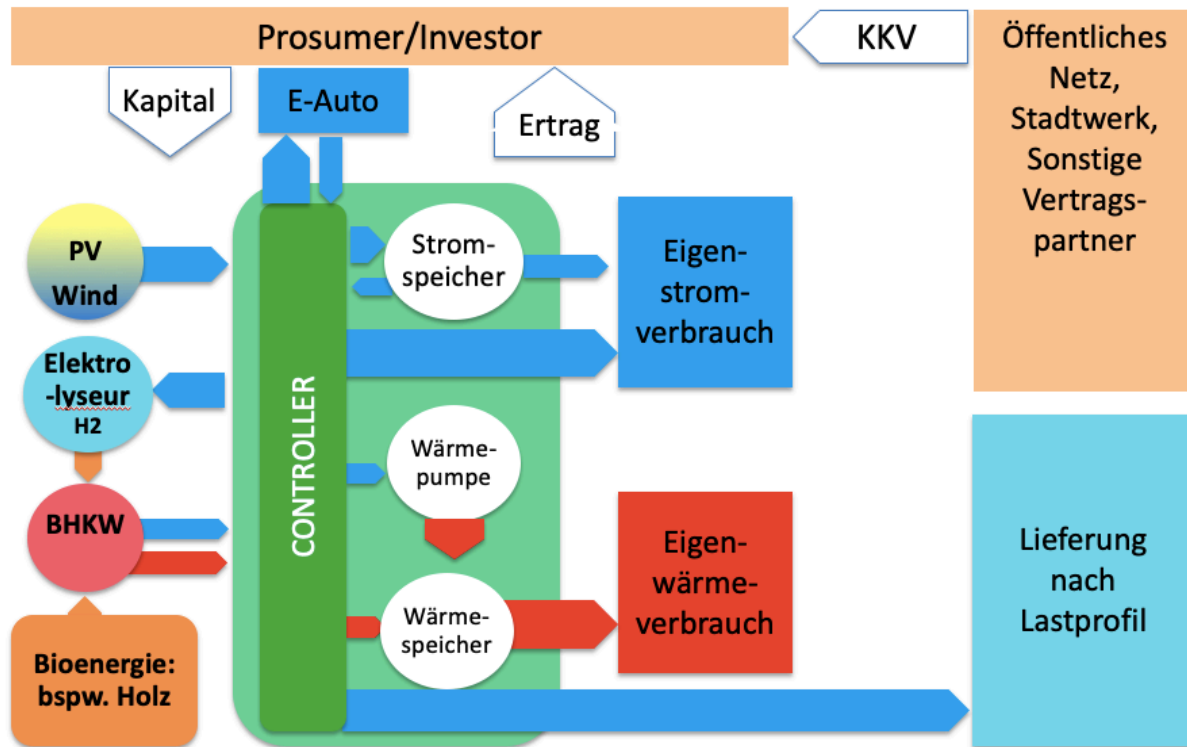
Prosumer/Investor

KKV

Öffentliches Netz, Stadtwerk, Sonstige Vertragspartner

Kapital

E-Auto

Ertrag

PV

Wind

Elektro-lyseur H2

BHKW

Bioenergie: bspw. Holz

CONTROLLER

Stromspeicher

Wärmepumpe

Wärmespeicher

Eigenstromverbrauch

Eigenwärmeverbrauch

Lieferung nach Lastprofil